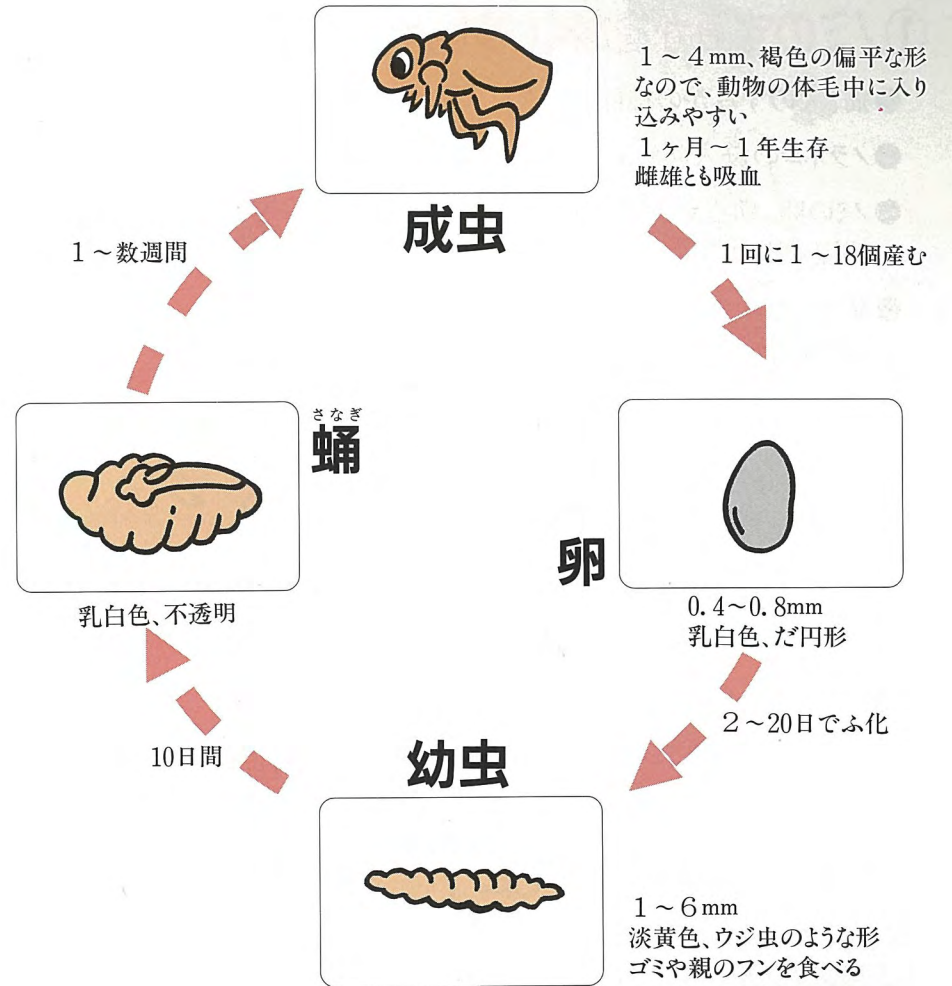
１～４mm、褐色の偏平な形なので、動物の体毛中に入り込みやすい
１ヶ月～１年生存
雌雄とも吸血

成虫

１～数週間

１回に１～18個産む

さなぎ
蛹

乳白色、不透明

卵

0.4～0.8mm
乳白色、だ円形

２～20日でふ化

10日間

幼虫

１～６mm
淡黄色、ウジ虫のような形
ゴミや親のフンを食べる